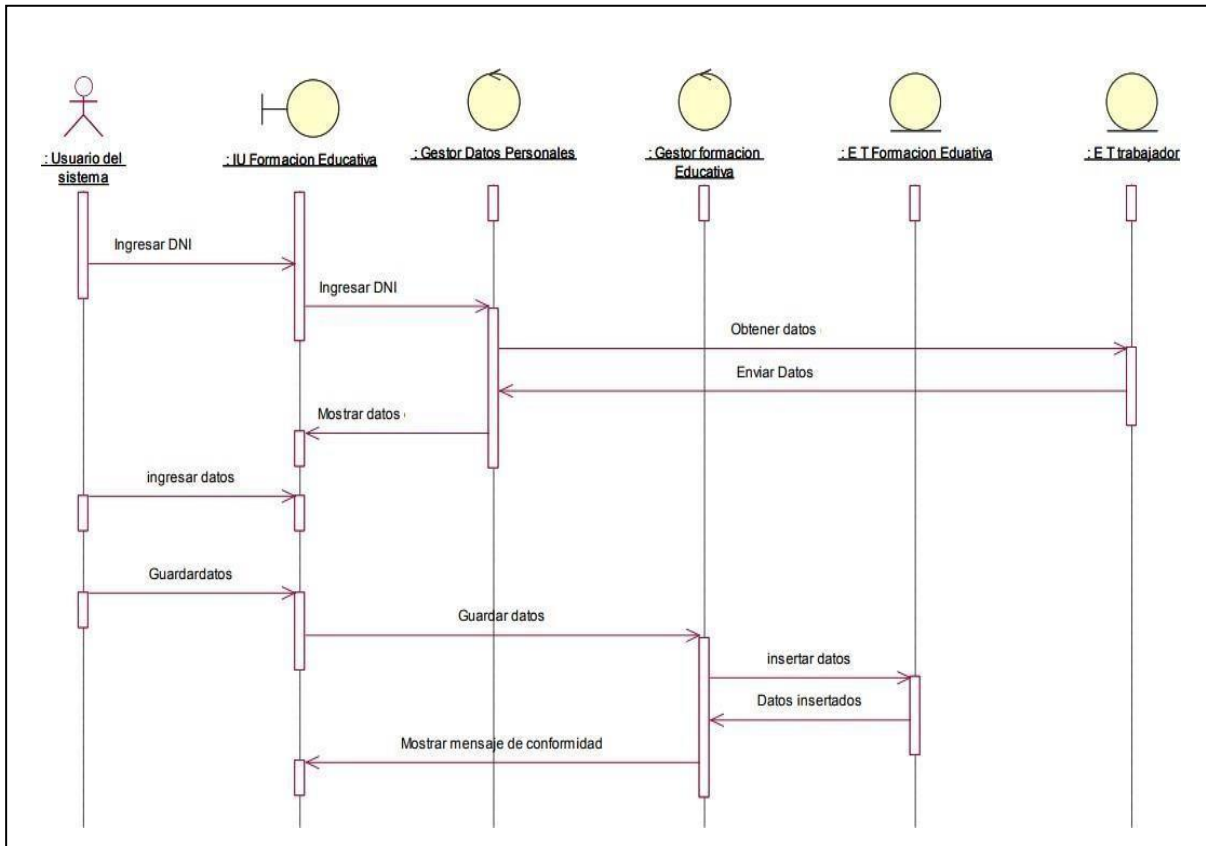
: Usuario del sistema

: IU Formacion Educativa

: Gestor Datos Personales

: Gestor formacion Educativa

: E T Formacion Eduativa

: E T trabajador

Ingresar DNI

Ingresar DNI

Obtener datos

Enviar Datos

Mostrar datos

ingresar datos

Guardardatos

Guardar datos

insertar datos

Datos insertados

Mostrar mensaje de conformidad